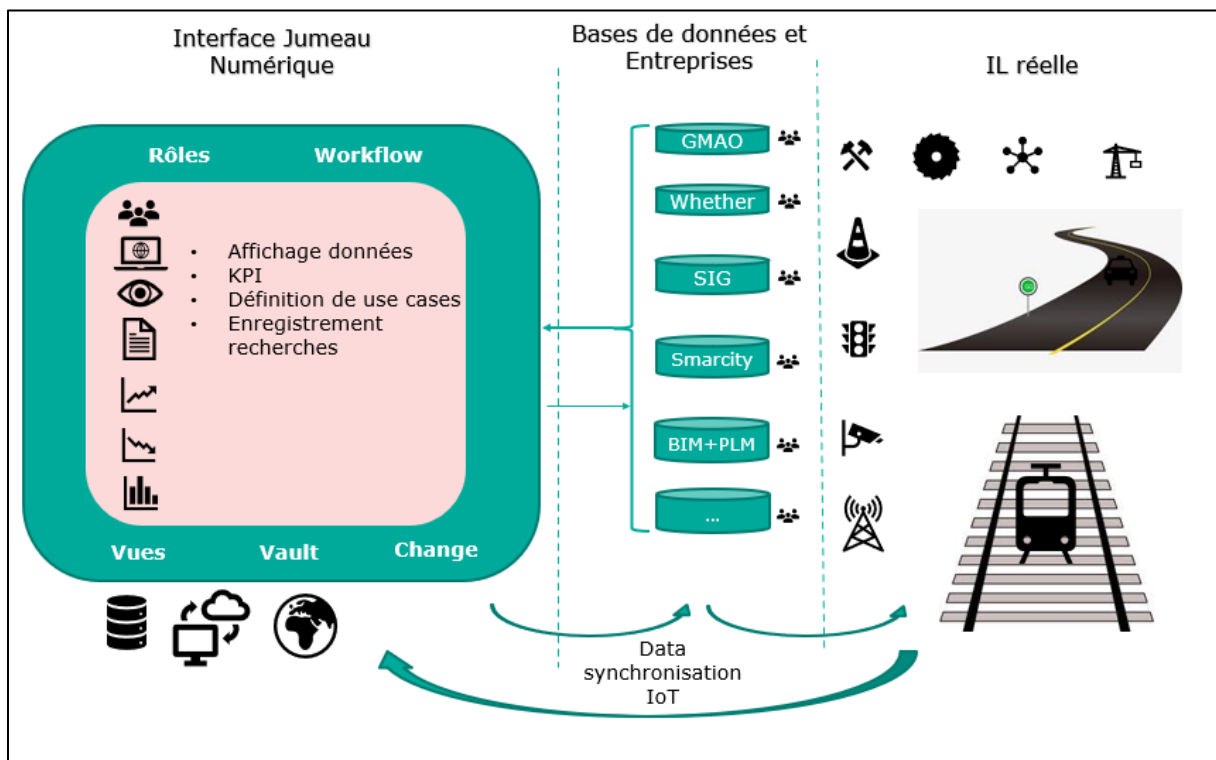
Interface Jumeau Numérique

Bases de données et Entreprises

IL réelle

Rôles

Workflow

- Affichage données
- KPI
- Définition de use cases
- Enregistrement recherches

Vues

Vault

Change

GMAO

Whether

SIG

Smarcity

BIM+PLM

...

Data synchronisation IoT